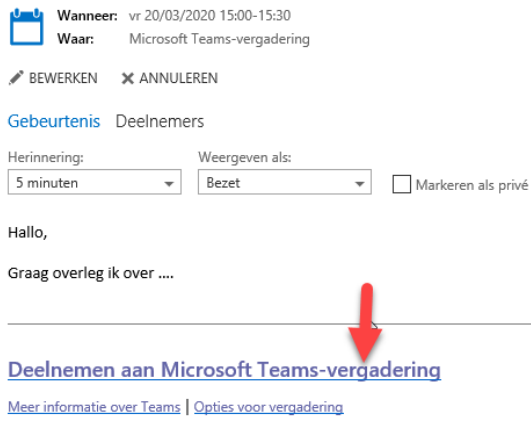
Wanneer: vr 20/03/2020 15:00-15:30
Waar: Microsoft Teams-vergadering

BEWERKEN ANNULEREN

Gebeurtenis Deelnemers

Herinnering:
5 minuten

Weergeven als:
Bezet

Markeren als privé

Hallo,

Graag overleg ik over ....

Deelnemen aan Microsoft Teams-vergadering

Meer informatie over Teams | Opties voor vergadering